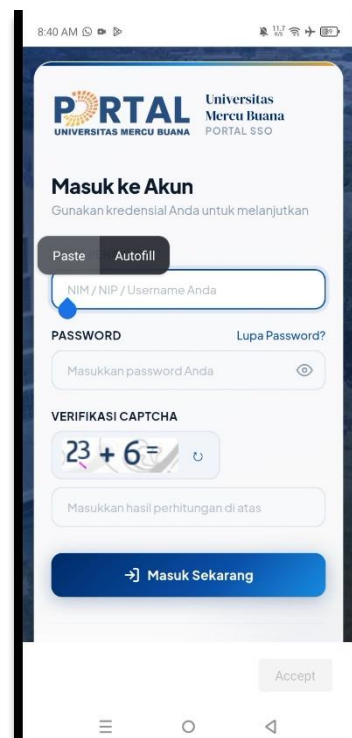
8:40 AM

PORTAL
UNIVERSITAS MERCU BUANA

Universitas
Mercu Buana
PORTAL SSO

Masuk ke Akun
Gunakan kredensial Anda untuk melanjutkan

Paste Autofill

NIM / NIP / Username Anda

PASSWORD Lupa Password?

Masukkan password Anda

VERIFIKASI CAPTCHA

23 + 6 =

Masukkan hasil perhitungan di atas

Masuk Sekarang

Accept